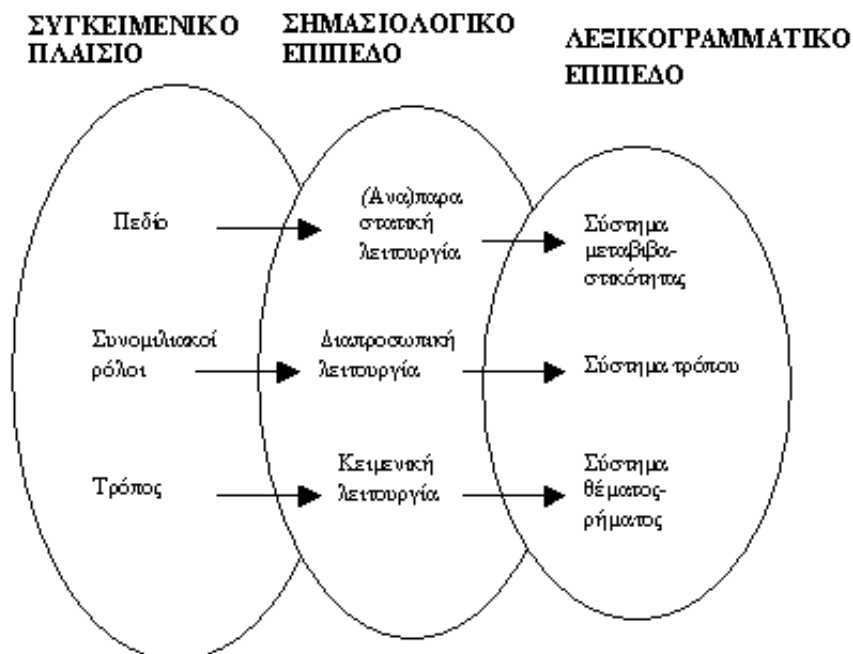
ΣΥΓΚΕΙΜΕΝΙΚΟ ΠΛΑΙΣΙΟ

ΣΗΜΑΣΙΟΛΟΓΙΚΟ ΕΠΙΠΕΔΟ

ΛΕΞΙΚΟΓΡΑΜΜΑΤΙΚΟ ΕΠΙΠΕΔΟ

Πεδίο

(Ανα)παραστατική λειτουργία

Σύστημα μεταβιβαστικότητας

Συνομιλιακοί ρόλοι

Διαπροσωπική λειτουργία

Σύστημα τρόπου

Τρόπος

Κειμενική λειτουργία

Σύστημα θέματος-ρήματος